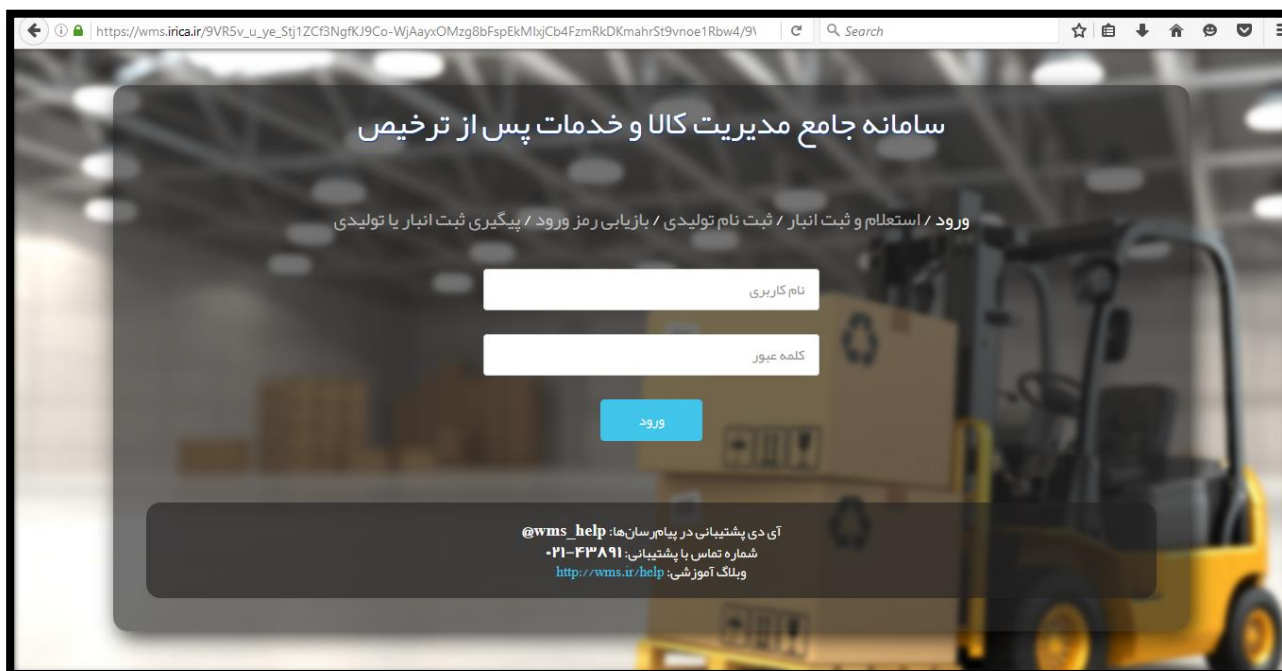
https://wms.irica.ir/9VR5v_u_ye_Stj1ZCf3NgfKJ9Co-WjAayxOMzg8bFspEkMIxjCb4FzmRkDKmahrSt9vnoe1Rbw4/9\

Search

سامانه جامع مدیریت کالا و خدمات پس از ترخیص

ورود / استعلام و ثبت انبار / ثبت نام تولیدی / بازیابی رمز ورود / پیگیری ثبت انبار یا تولیدی

نام کاربری

کلمه عبور

ورود

آی دی پشتیبانی در پیام‌رسان‌ها: @wms_help
شماره تماس با پشتیبانی: ۰۲۱-۴۲۳۸۹۱
وبلاگ آموزشی: http://wms.ir/help